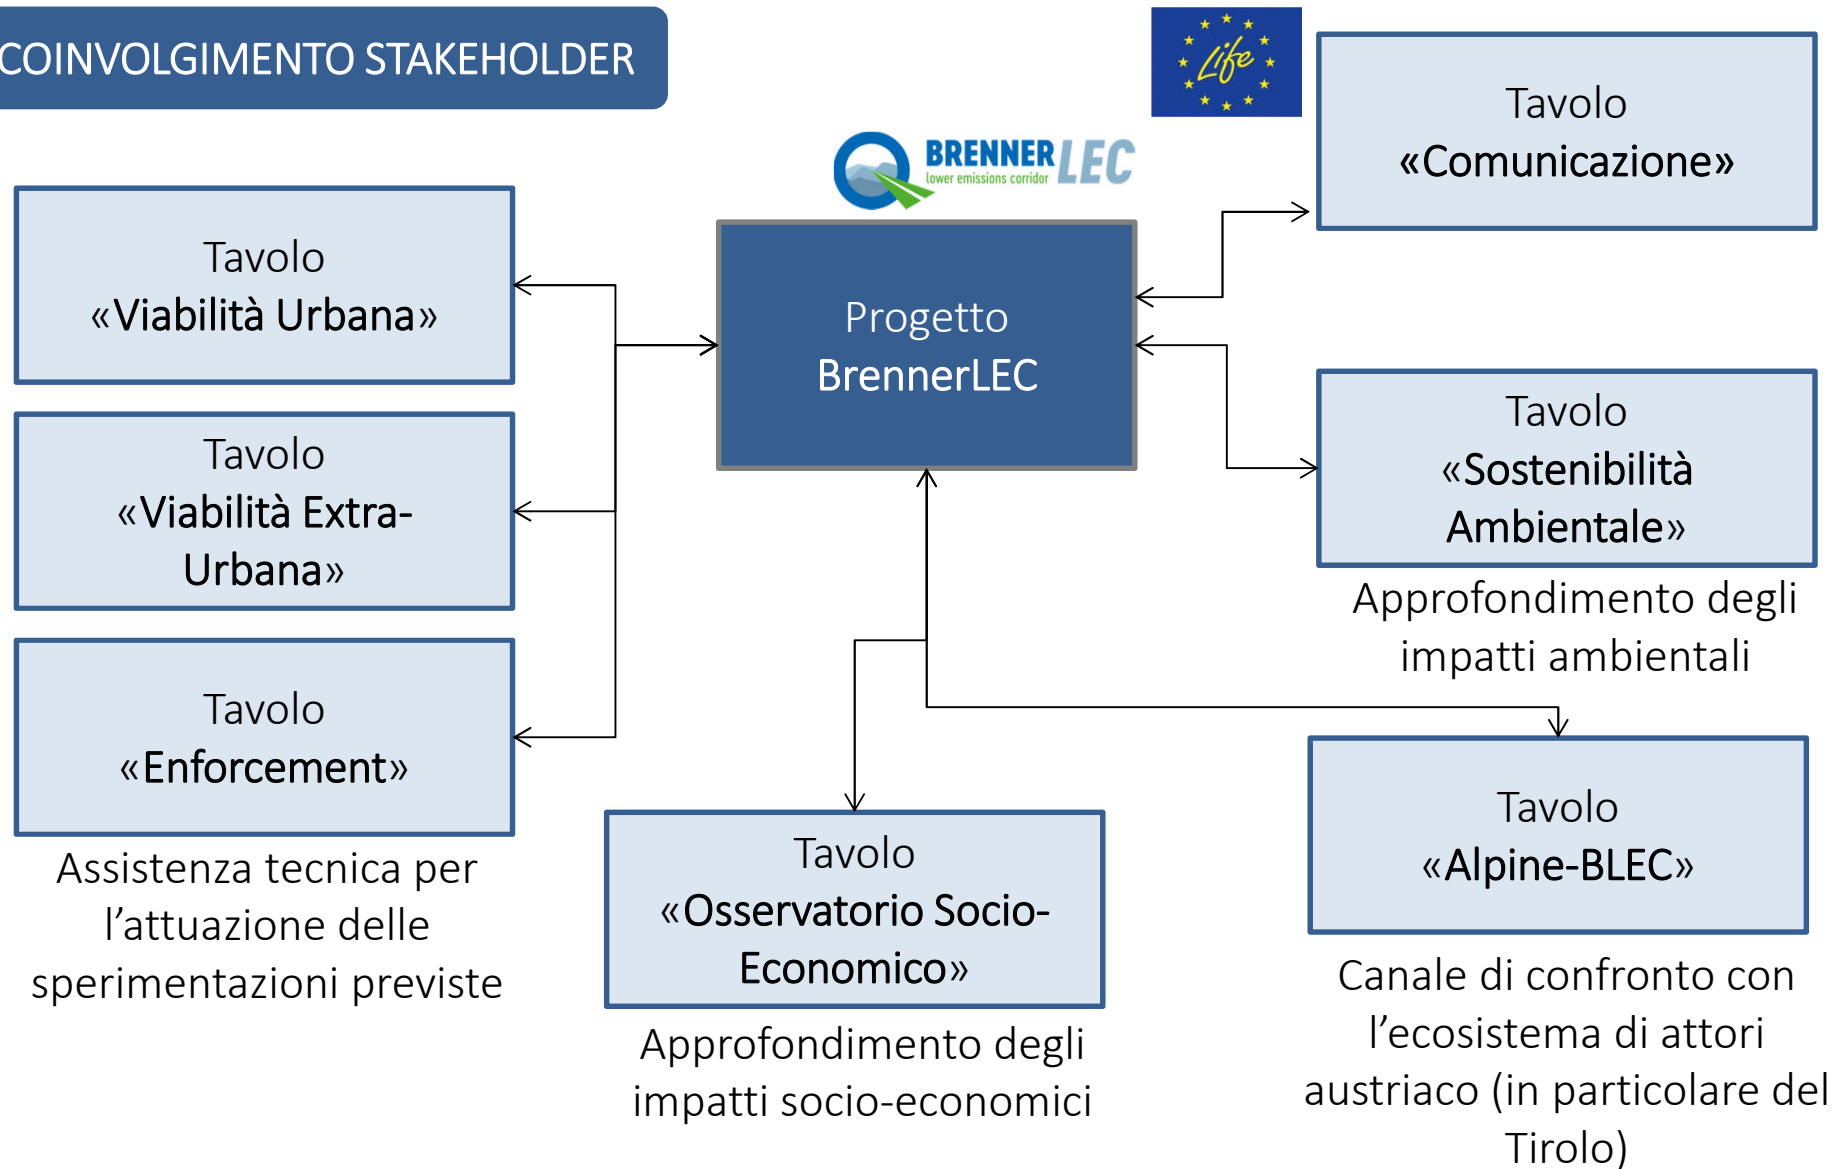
COINVOLGIMENTO STAKEHOLDER

Life

BRENNER LEC
lower emissions corridor

Tavolo
«Comunicazione»

Tavolo
«Viabilità Urbana»

Progetto
BrennerLEC

Tavolo
«Viabilità Extra-Urbana»

Tavolo
«Sostenibilità Ambientale»

Approfondimento degli impatti ambientali

Tavolo
«Enforcement»

Assistenza tecnica per l'attuazione delle sperimentazioni previste

Tavolo
«Osservatorio Socio-Economico»

Approfondimento degli impatti socio-economici

Tavolo
«Alpine-BLEC»

Canale di confronto con l'ecosistema di attori austriaco (in particolare del Tirolo)